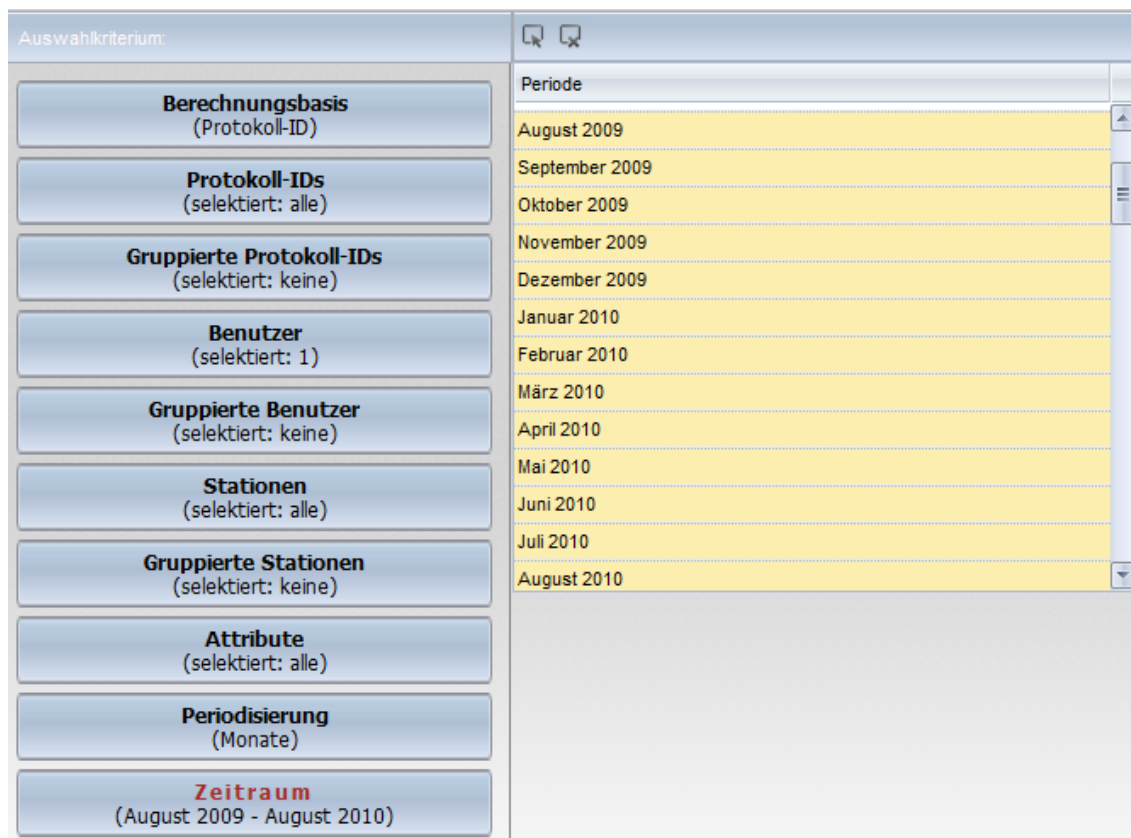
Auswahlkriterium:

Berechnungsbasis
(Protokoll-ID)

Protokoll-IDs
(selektiert: alle)

Gruppierte Protokoll-IDs
(selektiert: keine)

Benutzer
(selektiert: 1)

Gruppierte Benutzer
(selektiert: keine)

Stationen
(selektiert: alle)

Gruppierte Stationen
(selektiert: keine)

Attribute
(selektiert: alle)

Periodisierung
(Monate)

Zeitraum
(August 2009 - August 2010)

| Periode |
|---|
| August 2009 |
| September 2009 |
| Oktober 2009 |
| November 2009 |
| Dezember 2009 |
| Januar 2010 |
| Februar 2010 |
| März 2010 |
| April 2010 |
| Mai 2010 |
| Juni 2010 |
| Juli 2010 |
| August 2010 |